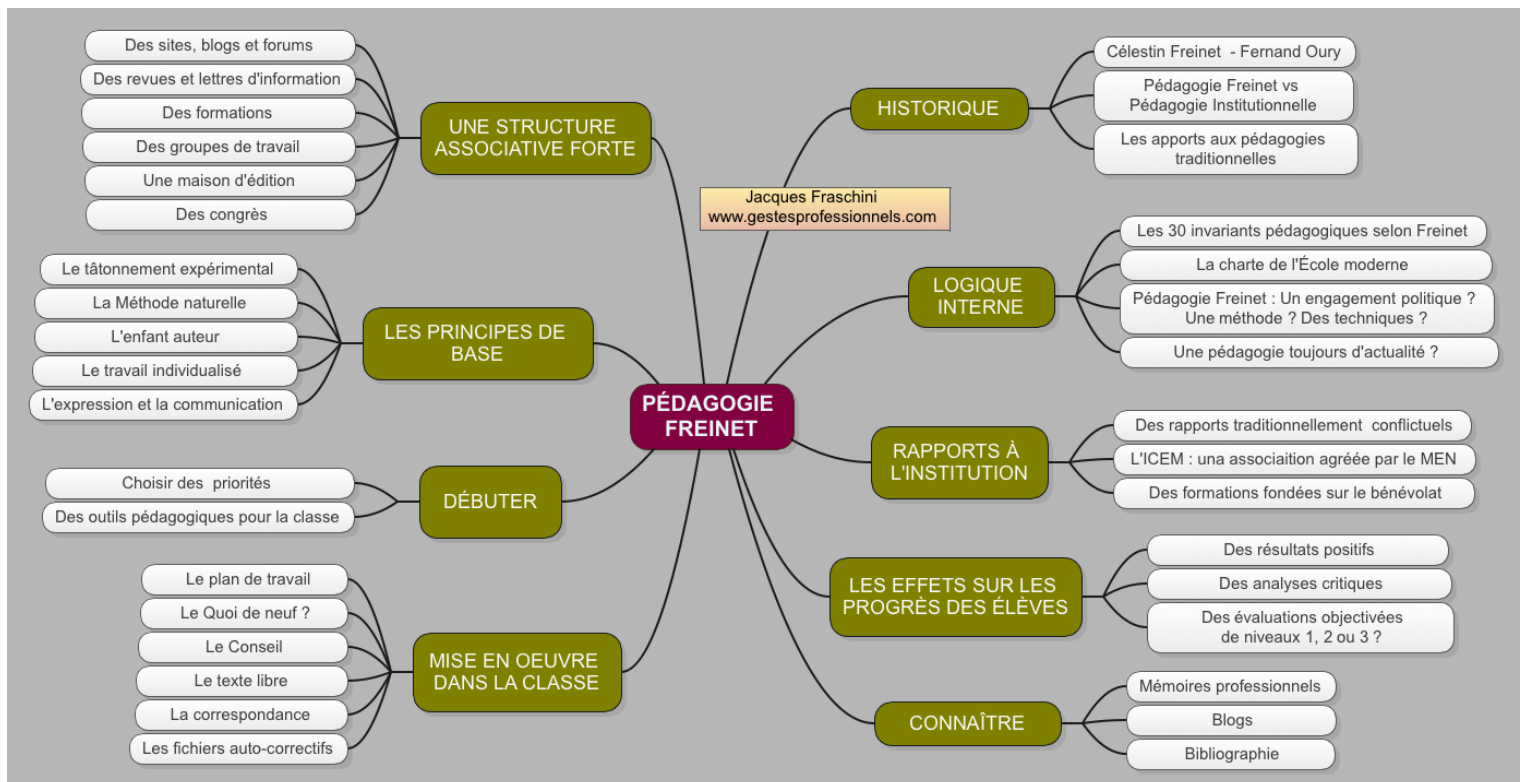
PÉDAGOGIE FREINET

Jacques Fraschini
www.gestesprofessionnels.com

UNE STRUCTURE ASSOCIATIVE FORTE
Des sites, blogs et forums
Des revues et lettres d'information
Des formations
Des groupes de travail
Une maison d'édition
Des congrès

LES PRINCIPES DE BASE
Le tâtonnement expérimental
La Méthode naturelle
L'enfant auteur
Le travail individualisé
L'expression et la communication

DÉBUTER
Choisir des priorités
Des outils pédagogiques pour la classe

MISE EN OEUVRE DANS LA CLASSE
Le plan de travail
Le Quoi de neuf ?
Le Conseil
Le texte libre
La correspondance
Les fichiers auto-correctifs

HISTORIQUE
Célestin Freinet - Fernand Oury
Pédagogie Freinet vs Pédagogie Institutionnelle
Les apports aux pédagogies traditionnelles

LOGIQUE INTERNE
Les 30 invariants pédagogiques selon Freinet
La charte de l'École moderne
Pédagogie Freinet : Un engagement politique ? Une méthode ? Des techniques ?
Une pédagogie toujours d'actualité ?

RAPPORTS À L'INSTITUTION
Des rapports traditionnellement conflictuels
L'ICEM : una associaition agréée par le MEN
Des formations fondées sur le bénévolat

LES EFFETS SUR LES PROGRÈS DES ÉLÈVES
Des résultats positifs
Des analyses critiques
Des évaluations objectivées de niveaux 1, 2 ou 3 ?

CONNAÎTRE
Mémoires professionnels
Blogs
Bibliographie